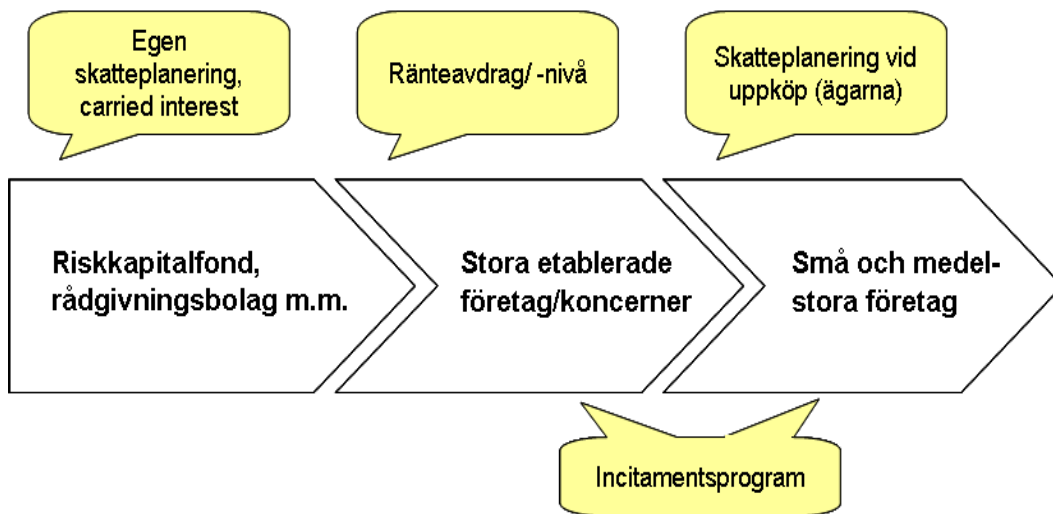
Egen skatteplanering, carried interest

Ränteavdrag/ -nivå

Skatteplanering vid uppköp (ägarna)

Riskkapitalfond, rådgivningsbolag m.m.

Stora etablerade företag/koncerner

Små och medelstora företag

Incitamentsprogram